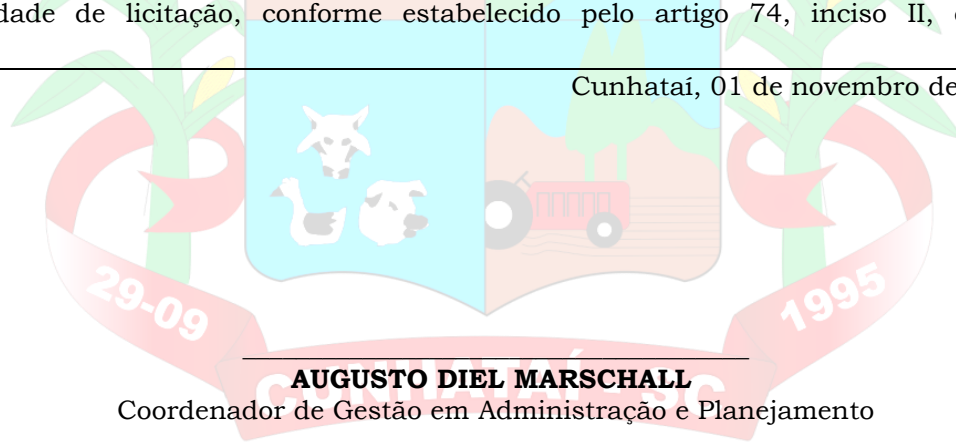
dade de licitação, conforme estabelecido pelo artigo 74, inciso II, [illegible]

Cunhataí, 01 de novembro de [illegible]

29-09 1995

CUNHATAÍ - SC

AUGUSTO DIEL MARSCHALL
Coordenador de Gestão em Administração e Planejamento